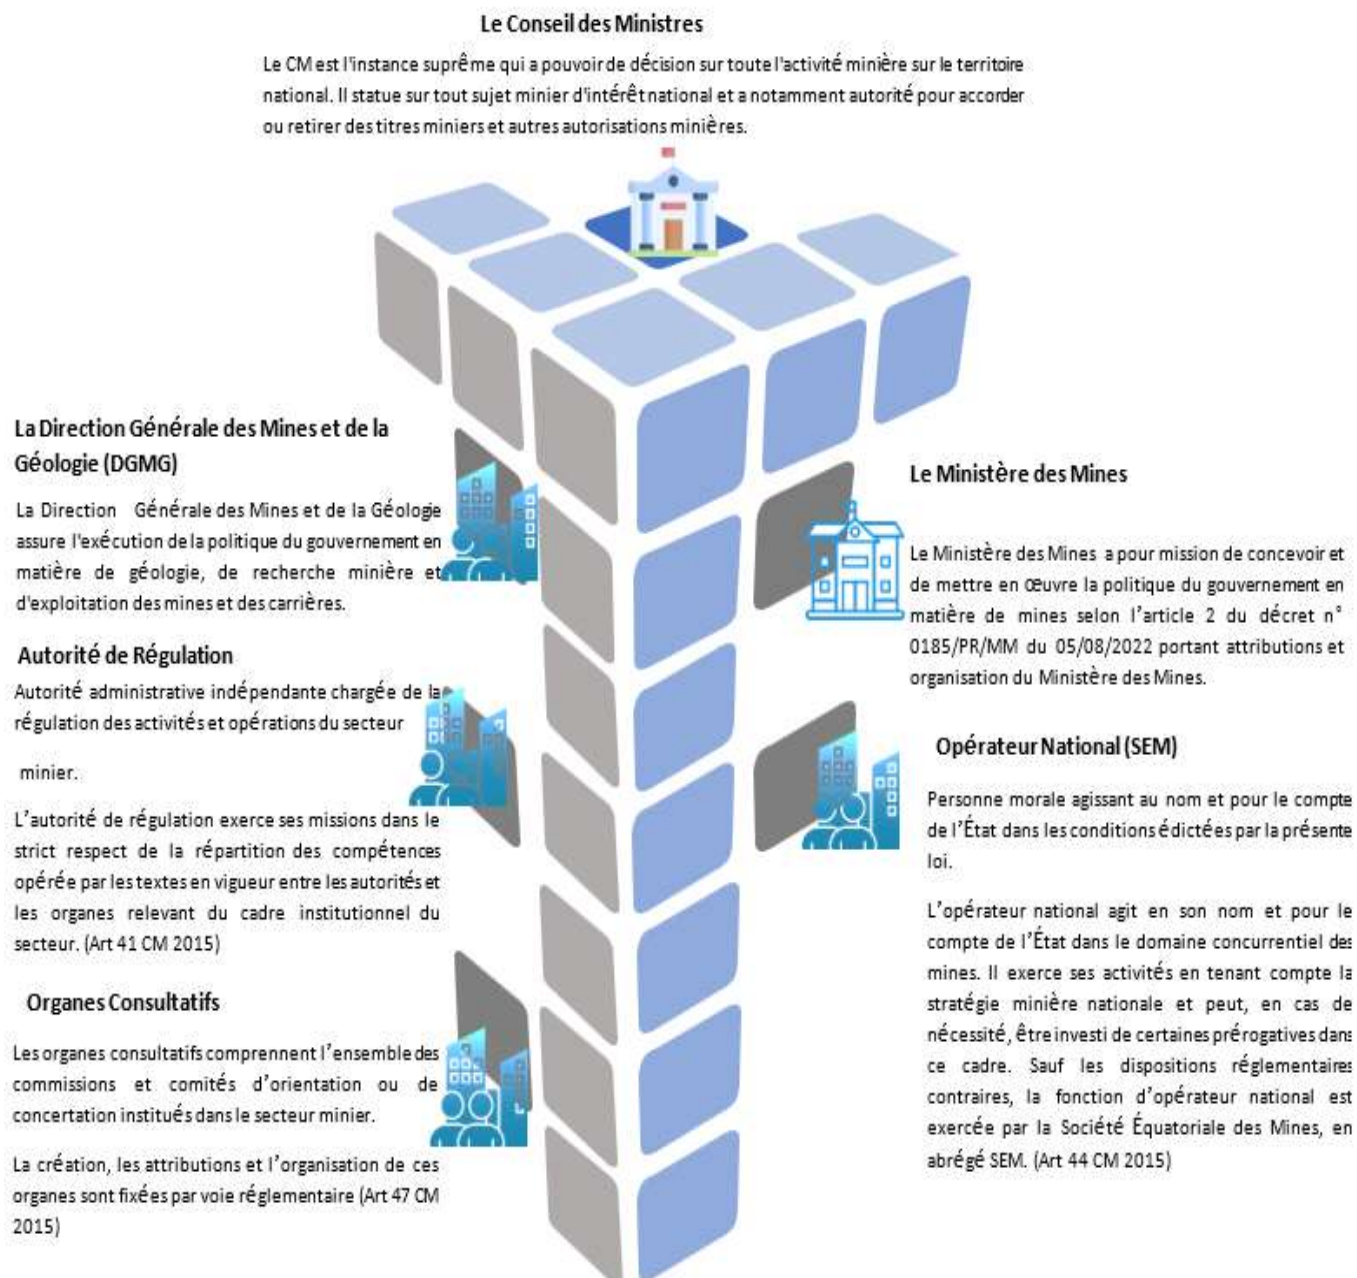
Le Conseil des Ministres

Le CM est l'instance suprême qui a pouvoir de décision sur toute l'activité minière sur le territoire national. Il statue sur tout sujet minier d'intérêt national et a notamment autorité pour accorder ou retirer des titres miniers et autres autorisations minières.

La Direction Générale des Mines et de la Géologie (DGMG)

La Direction Générale des Mines et de la Géologie assure l'exécution de la politique du gouvernement en matière de géologie, de recherche minière et d'exploitation des mines et des carrières.

Autorité de Régulation

Autorité administrative indépendante chargée de la régulation des activités et opérations du secteur minier.

L'autorité de régulation exerce ses missions dans le strict respect de la répartition des compétences opérée par les textes en vigueur entre les autorités et les organes relevant du cadre institutionnel du secteur. (Art 41 CM 2015)

Organes Consultatifs

Les organes consultatifs comprennent l'ensemble des commissions et comités d'orientation ou de concertation institués dans le secteur minier.

La création, les attributions et l'organisation de ces organes sont fixées par voie réglementaire (Art 47 CM 2015)

Le Ministère des Mines

Le Ministère des Mines a pour mission de concevoir et de mettre en œuvre la politique du gouvernement en matière de mines selon l'article 2 du décret n° 0185/PR/MM du 05/08/2022 portant attributions et organisation du Ministère des Mines.

Opérateur National (SEM)

Personne morale agissant au nom et pour le compte de l'État dans les conditions édictées par la présente loi.

L'opérateur national agit en son nom et pour le compte de l'État dans le domaine concurrentiel des mines. Il exerce ses activités en tenant compte la stratégie minière nationale et peut, en cas de nécessité, être investi de certaines prérogatives dans ce cadre. Sauf les dispositions réglementaires contraires, la fonction d'opérateur national est exercée par la Société Équatoriale des Mines, en abrégé SEM. (Art 44 CM 2015)